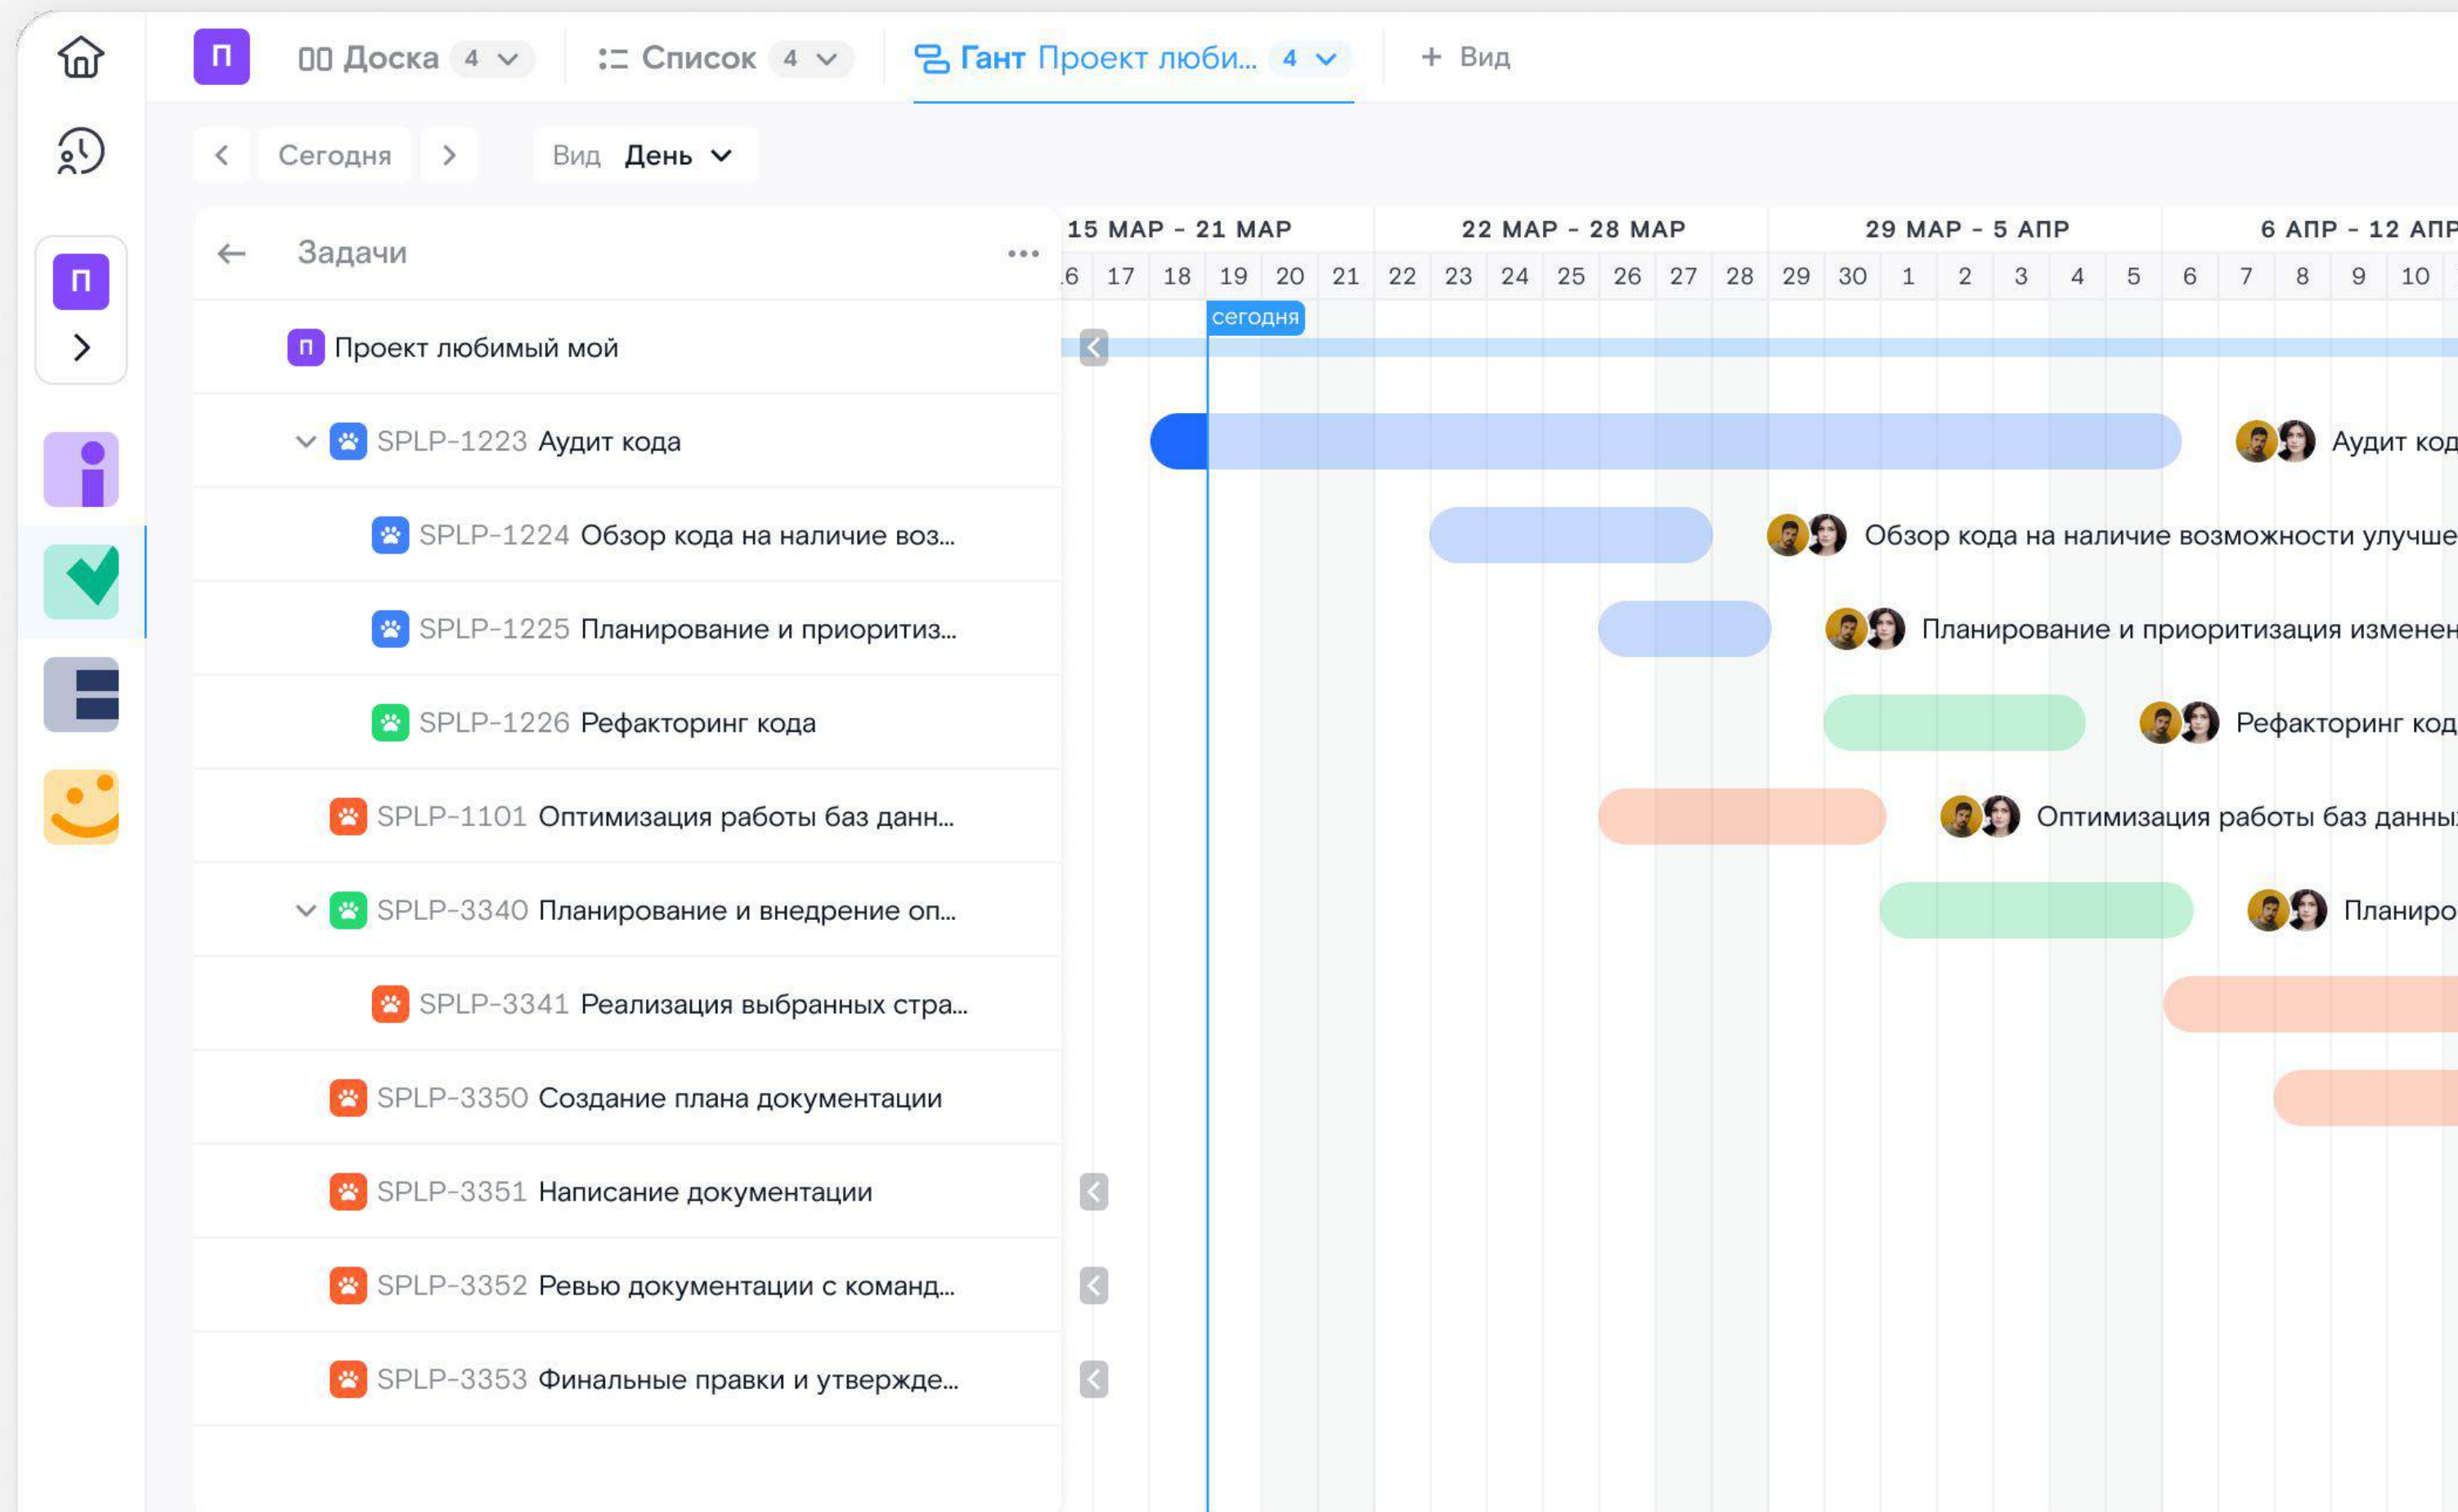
П

Доска 4 Список 4 Гант Проект люби... 4 + Вид

Сегодня Вид День

Задачи

| 15 МАР - 21 МАР | 22 МАР - 28 МАР | 29 МАР - 5 АПР | 6 АПР - 12 АПР |
|---|---|---|---|

.6 17 18 19 20 21 22 23 24 25 26 27 28 29 30 1 2 3 4 5 6 7 8 9 10

сегодня

П Проект любимый мой

SPLP-1223 Аудит кода — Аудит код

SPLP-1224 Обзор кода на наличие воз... — Обзор кода на наличие возможности улучше

SPLP-1225 Планирование и приоритиз... — Планирование и приоритизация изменен

SPLP-1226 Рефакторинг кода — Рефакторинг код

SPLP-1101 Оптимизация работы баз данн... — Оптимизация работы баз данны

SPLP-3340 Планирование и внедрение оп... — Планиро

SPLP-3341 Реализация выбранных стра...

SPLP-3350 Создание плана документации

SPLP-3351 Написание документации

SPLP-3352 Ревью документации с команд...

SPLP-3353 Финальные правки и утвержде...